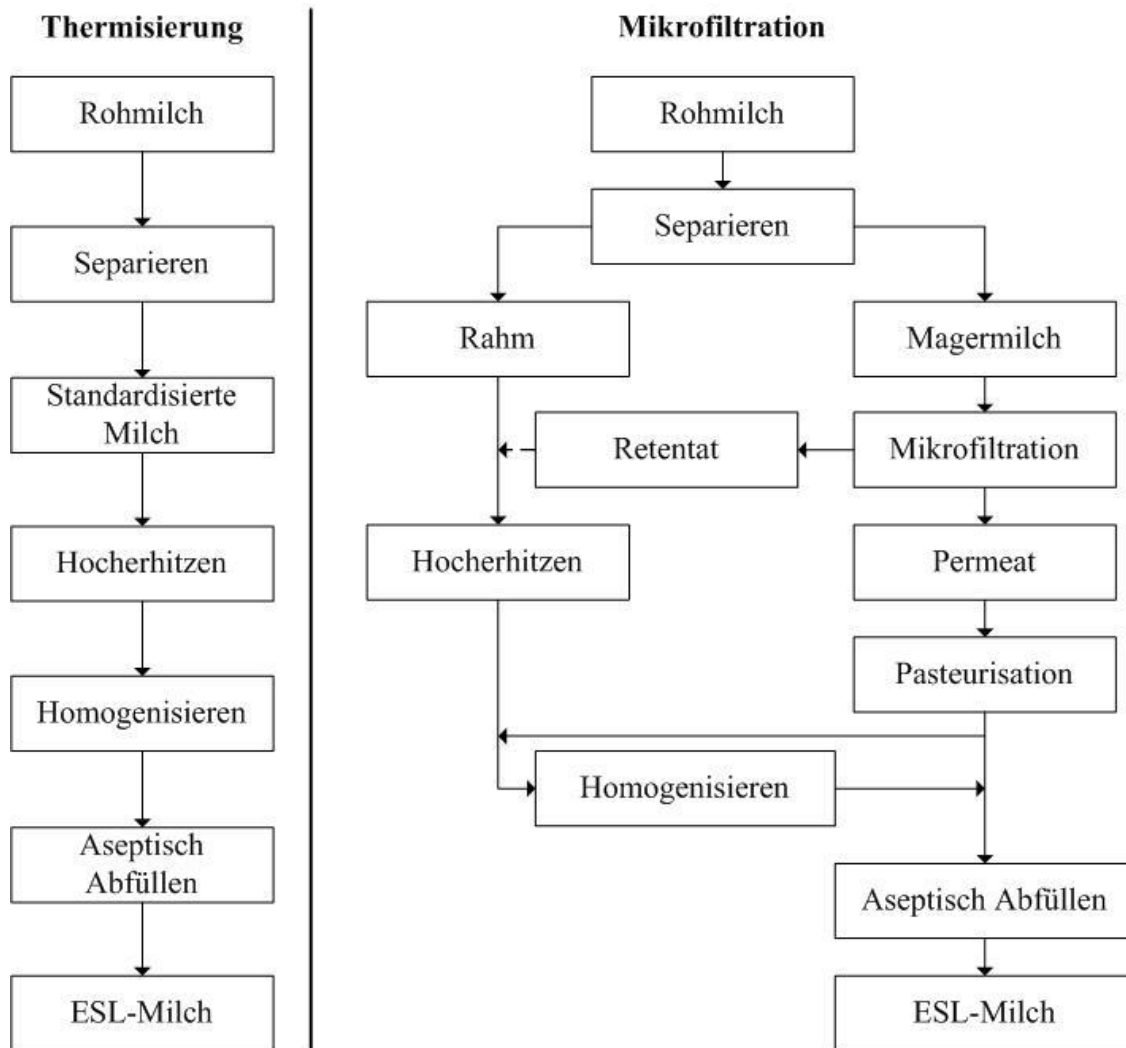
Thermisierung

Rohmilch

Separieren

Standardisierte Milch

Hocherhitzen

Homogenisieren

Aseptisch Abfüllen

ESL-Milch

Mikrofiltration

Rohmilch

Separieren

Rahm

Magermilch

Retentat

Mikrofiltration

Hocherhitzen

Permeat

Pasteurisation

Homogenisieren

Aseptisch Abfüllen

ESL-Milch